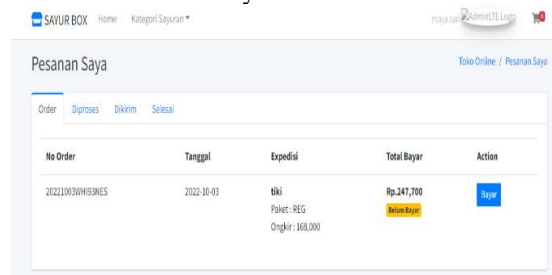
SAYUR BOX Home Kategori Sayuran ▾

maya sari AdminLTE Logo

Pesanan Saya

Toko Online / Pesanan Saya

Order Diproses Dikirim Selesai

| No Order | Tanggal | Expedisi | Total Bayar | Action |
|---|---|---|---|---|
| 20221003WH93NES | 2022-10-03 | tiki<br>Paket : REG<br>Ongkir : 168,000 | Rp.247,700<br>Belum Bayar | Bayar |